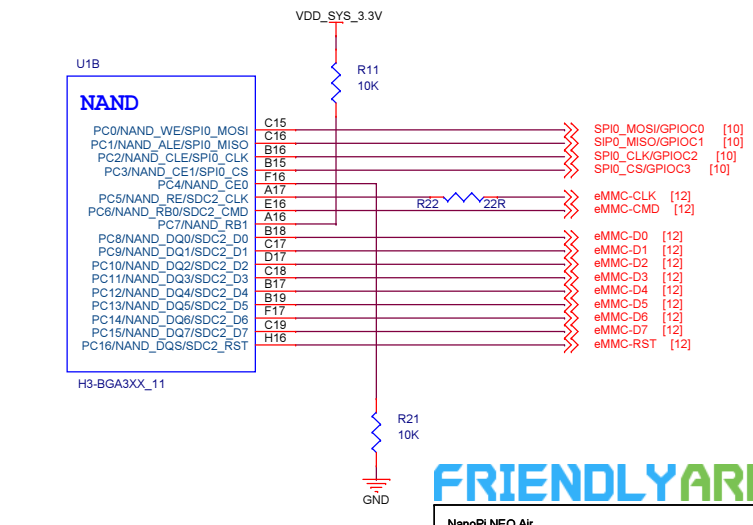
VDD_SYS_3.3V

U1B

NAND

R11
10K

PC0/NAND_WE/SPI0_MOSI C15
PC1/NAND_ALE/SPI0_MISO C16
PC2/NAND_CLE/SPI0_CLK B16
PC3/NAND_CE1/SPI0_CS B15
PC4/NAND_CE0 F16
PC5/NAND_RE/SDC2_CLK A17
PC6/NAND_RB0/SDC2_CMD E16
PC7/NAND_RB1 A16
PC8/NAND_DQ0/SDC2_D0 B18
PC9/NAND_DQ1/SDC2_D1 C17
PC10/NAND_DQ2/SDC2_D2 D17
PC11/NAND_DQ3/SDC2_D3 C18
PC12/NAND_DQ4/SDC2_D4 B17
PC13/NAND_DQ5/SDC2_D5 B19
PC14/NAND_DQ6/SDC2_D6 F17
PC15/NAND_DQ7/SDC2_D7 C19
PC16/NAND_DQS/SDC2_RST H16

H3-BGA3XX_11

SPI0_MOSI/GPIOC0 [10]
SPI0_MISO/GPIOC1 [10]
SPI0_CLK/GPIOC2 [10]
SPI0_CS/GPIOC3 [10]

R22 22R

eMMC-CLK [12]
eMMC-CMD [12]
eMMC-D0 [12]
eMMC-D1 [12]
eMMC-D2 [12]
eMMC-D3 [12]
eMMC-D4 [12]
eMMC-D5 [12]
eMMC-D6 [12]
eMMC-D7 [12]
eMMC-RST [12]

R21
10K

GND

FRIENDLYAR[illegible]

NanoPi NEO Air